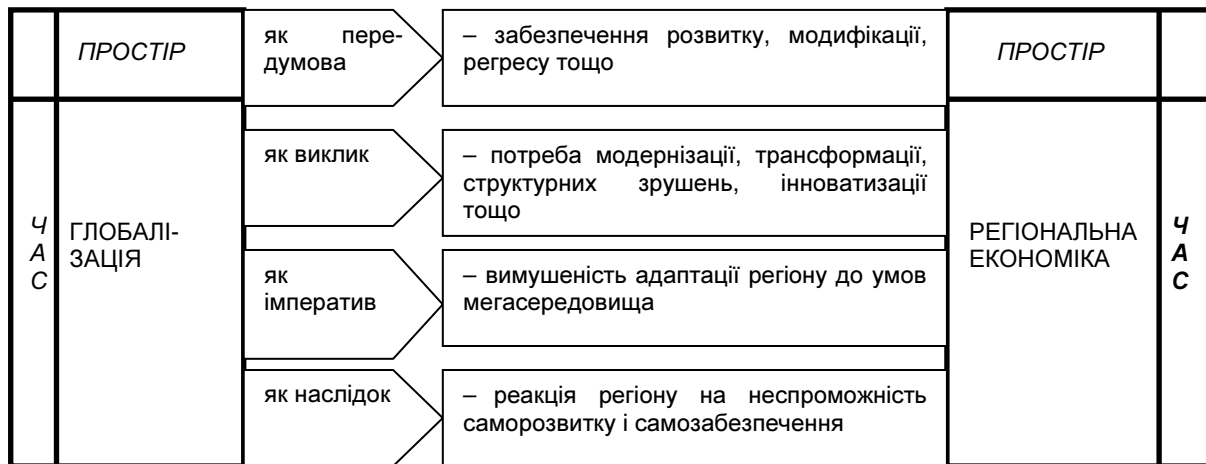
ПРОСТІР

ЧАС

ГЛОБАЛІЗАЦІЯ

як передумова

– забезпечення розвитку, модифікації, регресу тощо

як виклик

– потреба модернізації, трансформації, структурних зрушень, інноватизації тощо

як імператив

– вимушеність адаптації регіону до умов мегасередовища

як наслідок

– реакція регіону на неспроможність саморозвитку і самозабезпечення

ПРОСТІР

РЕГІОНАЛЬНА ЕКОНОМІКА

ЧАС